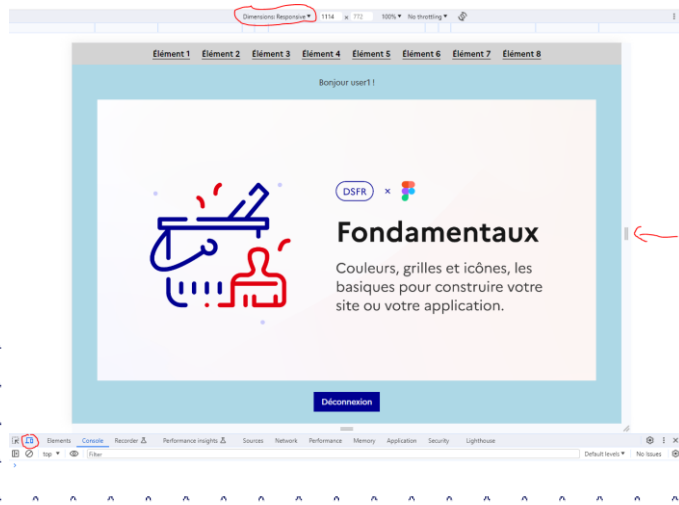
Dimensions: Responsive ▾ 1114 × 772 100% ▾ No throttling ▾

Élément 1 Élément 2 Élément 3 Élément 4 Élément 5 Élément 6 Élément 7 Élément 8

Bonjour user1 !

DSFR ×

Fondamentaux

Couleurs, grilles et icônes, les basiques pour construire votre site ou votre application.

Déconnexion

Elements Console Recorder Performance insights Sources Network Performance Memory Application Security Lighthouse

top ▾ Filter Default levels ▾ No Issues